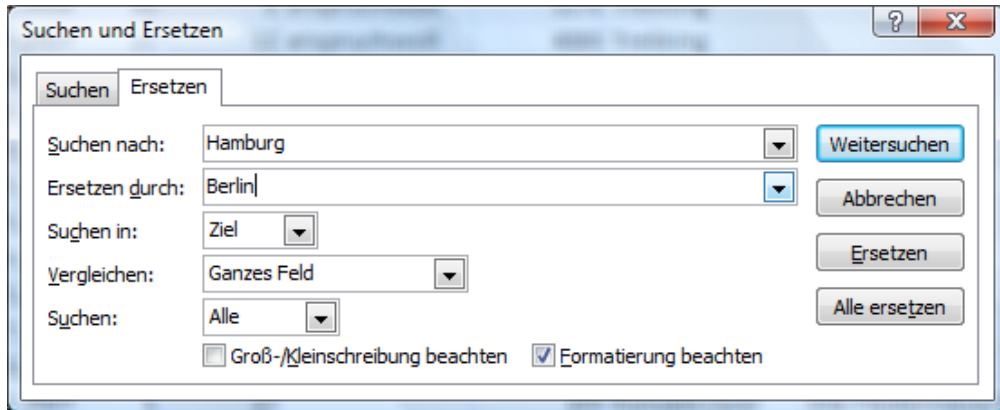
Suchen und Ersetzen

?

X

Suchen

Ersetzen

Suchen nach: Hamburg

Ersetzen durch: Berlin

Suchen in: Ziel

Vergleichen: Ganzes Feld

Suchen: Alle

Groß-/Kleinschreibung beachten

Formatierung beachten

Weitersuchen

Abbrechen

Ersetzen

Alle ersetzen